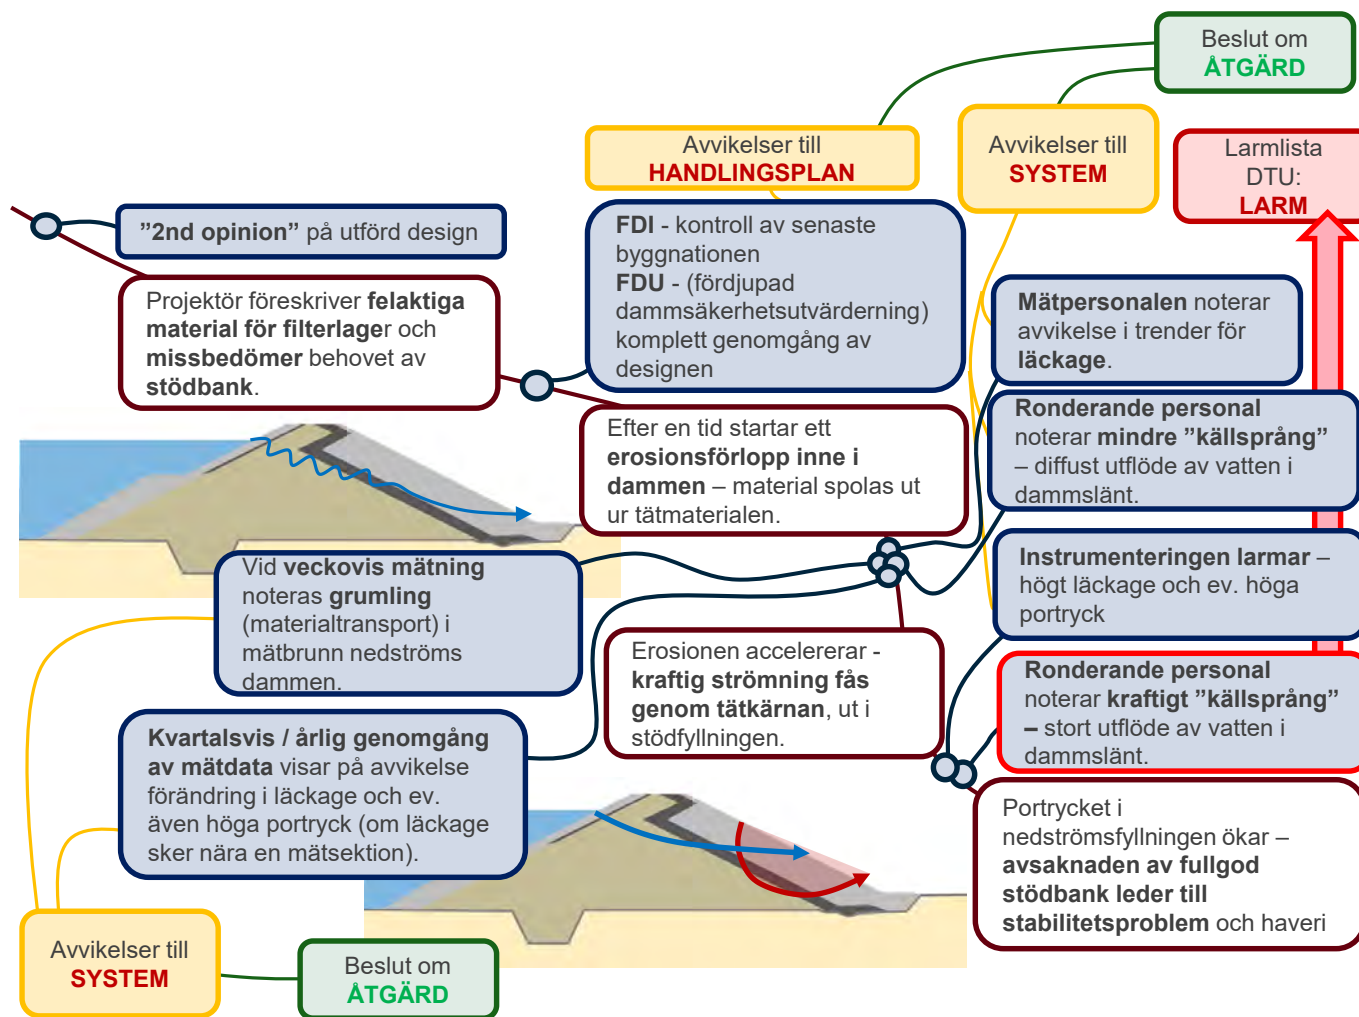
Beslut om
ÅTGÄRD

Avvikelser till
HANDLINGSPLAN

Avvikelser till
SYSTEM

Larmlista
DTU:
LARM

”2nd opinion” på utförd design

Projektör föreskriver felaktiga material för filterlager och missbedömer behovet av stödbank.

FDI - kontroll av senaste byggnationen
FDU - (fördjupad dammsäkerhetsutvärdering) komplett genomgång av designen

Mätpersonalen noterar avvikelse i trender för läckage.

Ronderande personal noterar mindre ”källsprång” – diffust utflöde av vatten i dammslänt.

Efter en tid startar ett erosionsförlopp inne i dammen – material spolas ut ur tätmaterialen.

Vid veckovis mätning noteras grumling (materialtransport) i mätbrunn nedströms dammen.

Instrumenteringen larmar – högt läckage och ev. höga portryck

Erosionen accelererar - kraftig strömning fås genom tätkärnan, ut i stödfyllningen.

Ronderande personal noterar kraftigt ”källsprång” – stort utflöde av vatten i dammslänt.

Kvartalsvis / årlig genomgång av mätdata visar på avvikelse förändring i läckage och ev. även höga portryck (om läckage sker nära en mätsektion).

Portrycket i nedströmsfyllningen ökar – avsaknaden av fullgod stödbank leder till stabilitetsproblem och haveri

Avvikelser till
SYSTEM

Beslut om
ÅTGÄRD